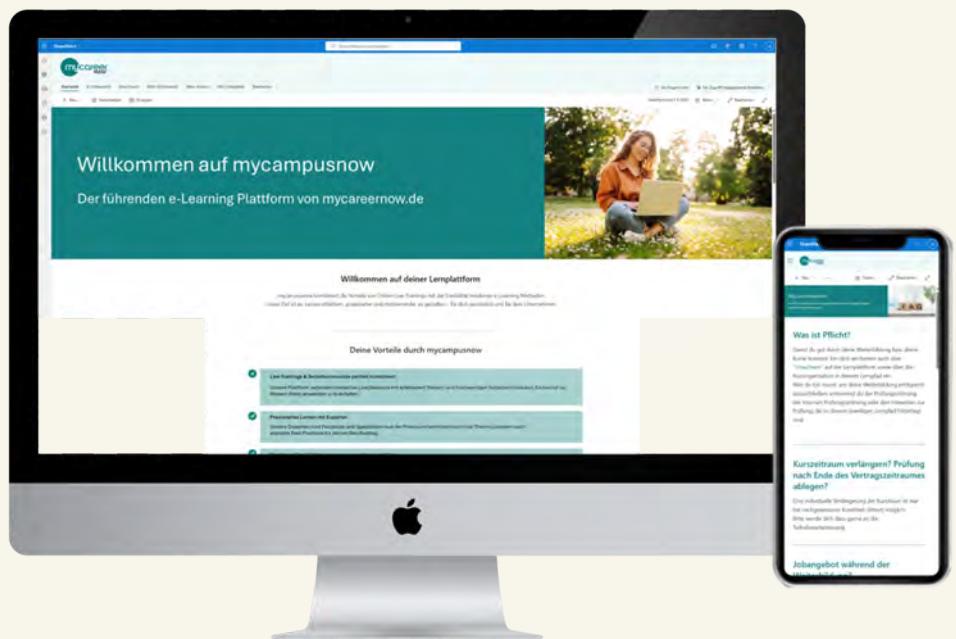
Willkommen auf mycampusnow

Der führenden e-Learning Plattform von mycareernow.de

Willkommen auf deiner Lernplattform

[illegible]

Deine Vorteile durch mycampusnow

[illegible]

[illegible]

Was ist Pflicht?

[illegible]

Kurszeitraum verlängern? Prüfung nach Ende des Vertragszeitraumes ablegen?

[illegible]

Jobangebot während der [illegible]